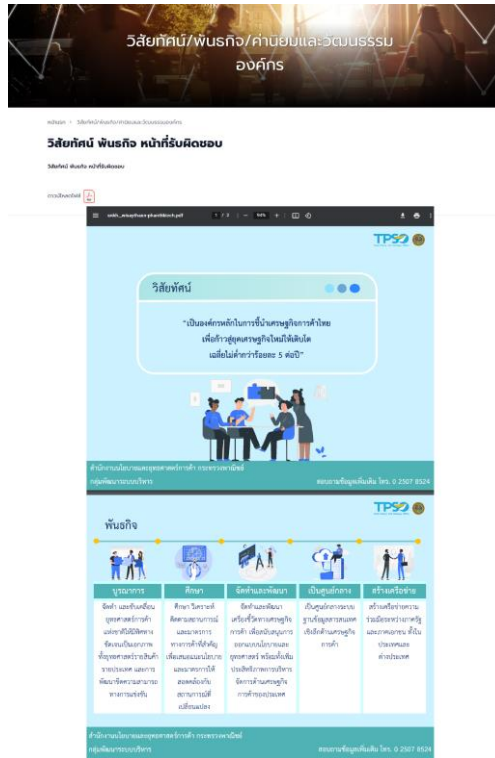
วิสัยทัศน์/พันธกิจ/ค่านิยมและวัฒนธรรมองค์กร

หน้าแรก > วิสัยทัศน์/พันธกิจ/ค่านิยมและวัฒนธรรมองค์กร

วิสัยทัศน์ พันธกิจ หน้าที่รับผิดชอบ

วิสัยทัศน์ พันธกิจ หน้าที่รับผิดชอบ

ดาวน์โหลดไฟล์

vsbh_missmtoen phantikich.pdf 1 / 3 | — 90% + |

TPSO

วิสัยทัศน์

"เป็นองค์กรหลักในการชี้นำเศรษฐกิจการค้าไทย เพื่อก้าวสู่ยุคเศรษฐกิจใหม่ให้เติบโต เฉลี่ยไม่ต่ำกว่าร้อยละ 5 ต่อปี"

สำนักงานนโยบายและยุทธศาสตร์การค้า กระทรวงพาณิชย์
กลุ่มพัฒนาระบบบริหาร

สอบถามข้อมูลเพิ่มเติม โทร. 0 2507 8524

TPSO

พันธกิจ

| บูรณาการ | ศึกษา | จัดทำและพัฒนา | เป็นศูนย์กลาง | สร้างเครือข่าย |
|---|---|---|---|---|
| จัดทำ และขับเคลื่อนยุทธศาสตร์การค้าแห่งชาติให้มีทิศทางที่ตอบสนองต่อภาวะการค้าของประเทศ และการพัฒนาขีดความสามารถทางการแข่งขัน | ศึกษา วิเคราะห์ติดตามสถานการณ์และมาตรการทางการค้าที่สำคัญเพื่อเสนอแนะนโยบายและมาตรการให้สอดคล้องกับสถานการณ์ที่เปลี่ยนแปลง | จัดทำและพัฒนาเครื่องชี้วัดทางเศรษฐกิจการค้า เพื่อสนับสนุนการออกแบบนโยบายและยุทธศาสตร์ พร้อมทั้งเพิ่มประสิทธิภาพการบริหารจัดการด้านเศรษฐกิจการค้าของประเทศ | เป็นศูนย์กลางระบบฐานข้อมูลสารสนเทศเชิงลึกด้านเศรษฐกิจการค้า | สร้างเครือข่ายความร่วมมือระหว่างภาครัฐและภาคเอกชน ทั้งในประเทศและต่างประเทศ |

สำนักงานนโยบายและยุทธศาสตร์การค้า กระทรวงพาณิชย์
กลุ่มพัฒนาระบบบริหาร

สอบถามข้อมูลเพิ่มเติม โทร. 0 2507 8524